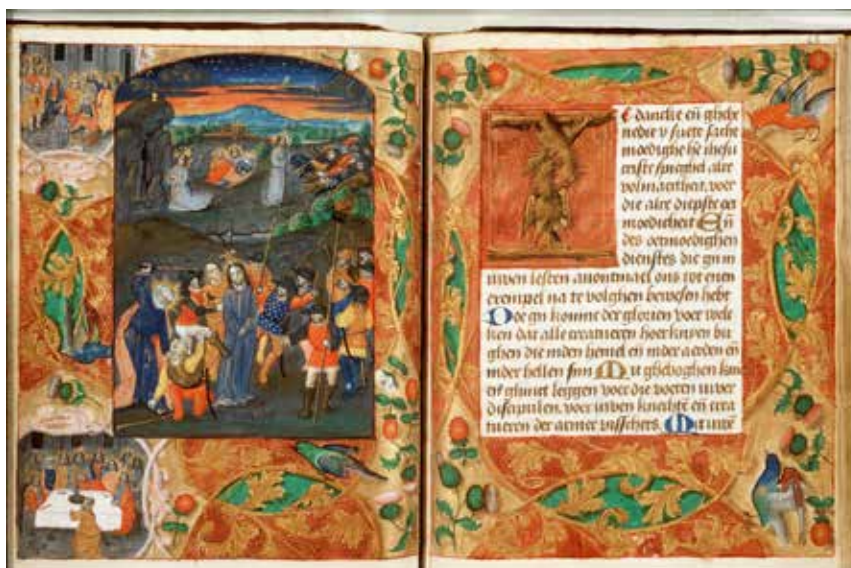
Ic dancke di ghebenedide v suete sachtmoedighe die thesus ensse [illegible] aire volmaectheit, voer die aire diepste ootmoedicheit En des ootmoedighen dienstes die gy in uwen lesten avontmael ons tot enen exempel na te volghen bewesen hebt Die gy koninc der glorien voer wie knien dat alle creaturen hoer knyen bughen die inden hemel en inder eerden en inder hellen sijn Nu gebughen knien ende gesunet leggen voer die voeten uwer discipulen, voer uwen knaecht en verraderen der armer visschers Met uwe